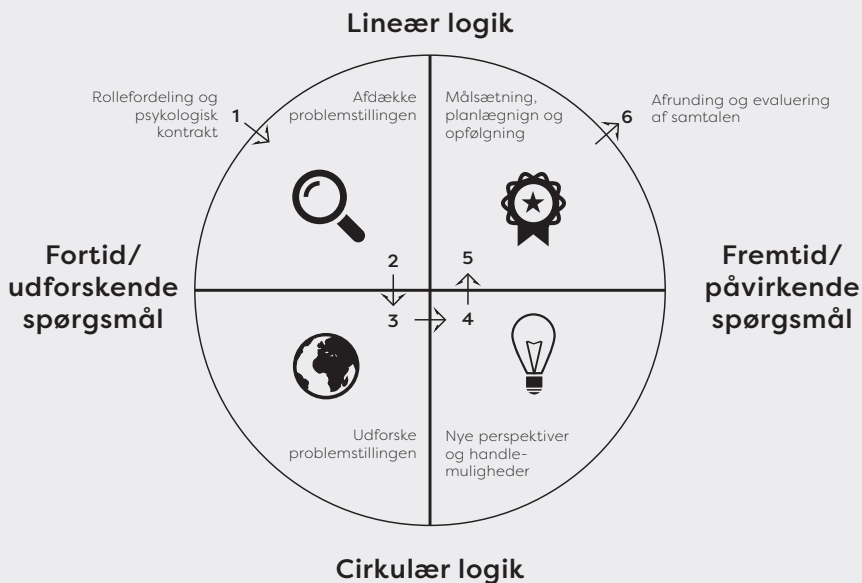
Lineær logik

Rollefordeling og psykologisk kontrakt 1

Afdække problemstillingen

Målsætning, planlægnign og opfølgning

6 Afrunding og evaluering af samtalen

Fortid/ udforskende spørgsmål

2

3

5

4

Fremtid/ påvirkende spørgsmål

Udforske problemstillingen

Nye perspektiver og handlemuligheder

Cirkulær logik